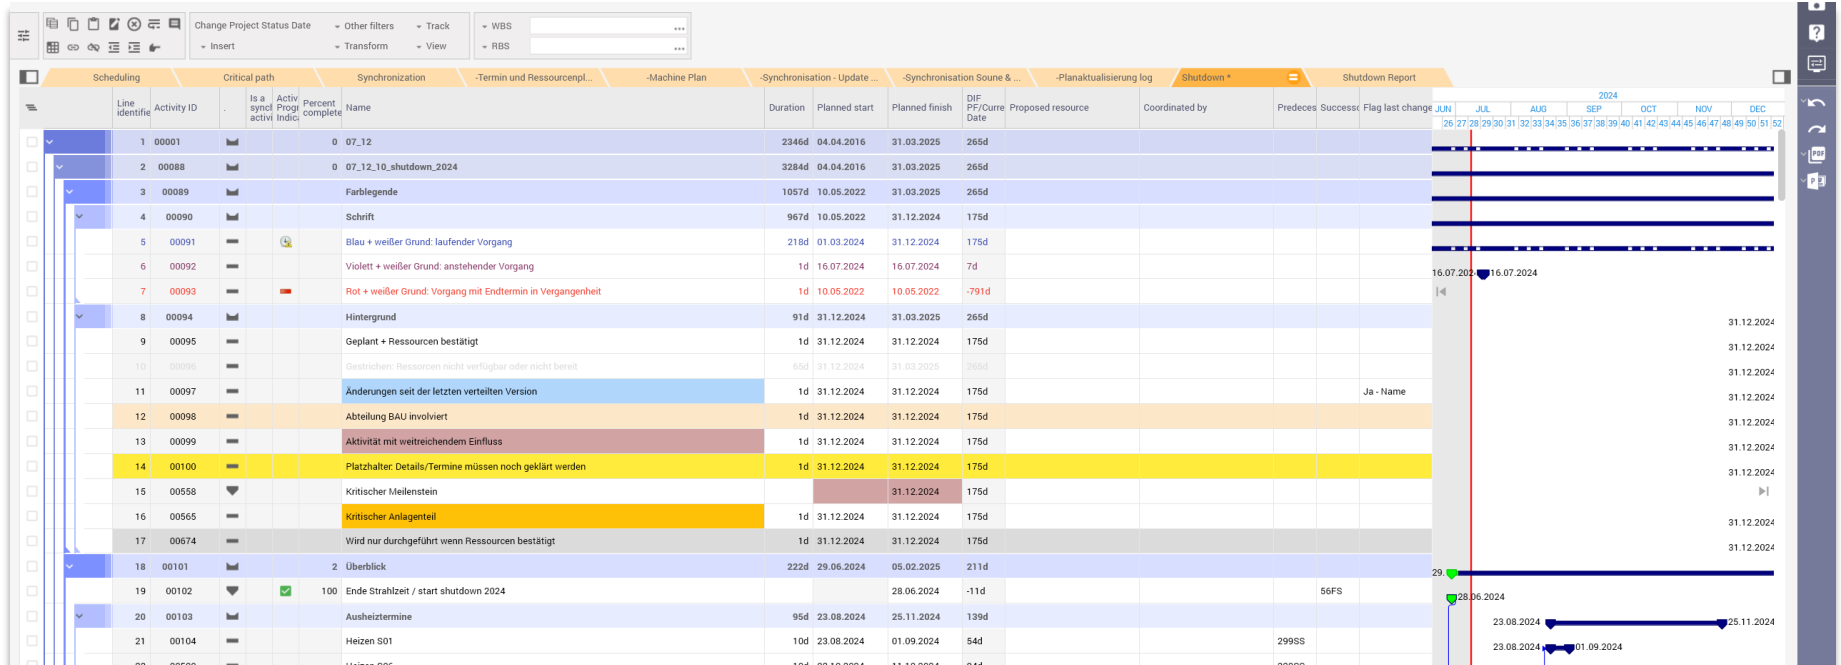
Change Project Status Date | Other filters | Track | WBS
Insert | Transform | View | RBS

Scheduling | Critical path | Synchronization | -Termin und Ressourcenpl... | -Machine Plan | -Synchronisation - Update ... | -Synchronisation Soune & ... | -Planaktualisierung log | Shutdown * | Shutdown Report

| Line identifie | Activity ID | . | Is a synch activi | Activ Prog Indic | Percent complete | Name | Duration | Planned start | Planned finish | DIF PF/Curre Date | Proposed resource | Coordinated by | Predeces | Successc | Flag last change |
|---|---|---|---|---|---|---|---|---|---|---|---|---|---|---|---|
| 1 | 00001 | | | | 0 | 07_12 | 2346d | 04.04.2016 | 31.03.2025 | 265d | | | | | |
| 2 | 00088 | | | | 0 | 07_12_10_shutdown_2024 | 3284d | 04.04.2016 | 31.03.2025 | 265d | | | | | |
| 3 | 00089 | | | | | Farblegende | 1057d | 10.05.2022 | 31.03.2025 | 265d | | | | | |
| 4 | 00090 | | | | | Schrift | 967d | 10.05.2022 | 31.12.2024 | 175d | | | | | |
| 5 | 00091 | | | | | Blau + weißer Grund: laufender Vorgang | 218d | 01.03.2024 | 31.12.2024 | 175d | | | | | |
| 6 | 00092 | | | | | Violett + weißer Grund: anstehender Vorgang | 1d | 16.07.2024 | 16.07.2024 | 7d | | | | | |
| 7 | 00093 | | | | | Rot + weißer Grund: Vorgang mit Endtermin in Vergangenheit | 1d | 10.05.2022 | 10.05.2022 | -791d | | | | | |
| 8 | 00094 | | | | | Hintergrund | 91d | 31.12.2024 | 31.03.2025 | 265d | | | | | |
| 9 | 00095 | | | | | Geplant + Ressourcen bestätigt | 1d | 31.12.2024 | 31.12.2024 | 175d | | | | | |
| 10 | 00096 | | | | | Gestrichen: Ressourcen nicht verfügbar oder nicht bereit | 65d | 31.12.2024 | 31.03.2025 | 265d | | | | | |
| 11 | 00097 | | | | | Änderungen seit der letzten verteilten Version | 1d | 31.12.2024 | 31.12.2024 | 175d | | | | | Ja - Name |
| 12 | 00098 | | | | | Abteilung BAU involviert | 1d | 31.12.2024 | 31.12.2024 | 175d | | | | | |
| 13 | 00099 | | | | | Aktivität mit weitreichendem Einfluss | 1d | 31.12.2024 | 31.12.2024 | 175d | | | | | |
| 14 | 00100 | | | | | Platzhalter: Details/Termine müssen noch geklärt werden | 1d | 31.12.2024 | 31.12.2024 | 175d | | | | | |
| 15 | 00558 | | | | | Kritischer Meilenstein | | | 31.12.2024 | 175d | | | | | |
| 16 | 00565 | | | | | Kritischer Anlagenteil | 1d | 31.12.2024 | 31.12.2024 | 175d | | | | | |
| 17 | 00674 | | | | | Wird nur durchgeführt wenn Ressourcen bestätigt | 1d | 31.12.2024 | 31.12.2024 | 175d | | | | | |
| 18 | 00101 | | | | 2 | Überblick | 222d | 29.06.2024 | 05.02.2025 | 211d | | | | | |
| 19 | 00102 | | | | 100 | Ende Strahlzeit / start shutdown 2024 | | | 28.06.2024 | -11d | | | | 56FS | |
| 20 | 00103 | | | | | Ausheiztermine | 95d | 23.08.2024 | 25.11.2024 | 139d | | | | | |
| 21 | 00104 | | | | | Heizen S01 | 10d | 23.08.2024 | 01.09.2024 | 54d | | | 299SS | | |

2024
JUN JUL AUG SEP OCT NOV DEC
26 27 28 29 30 31 32 33 34 35 36 37 38 39 40 41 42 43 44 45 46 47 48 49 50 51 52

16.07.2024 16.07.2024
31.12.2024
31.12.2024
31.12.2024
31.12.2024
31.12.2024
31.12.2024
31.12.2024
31.12.2024
31.12.2024
29.
28.06.2024
23.08.2024 25.11.2024
23.08.2024 01.09.2024